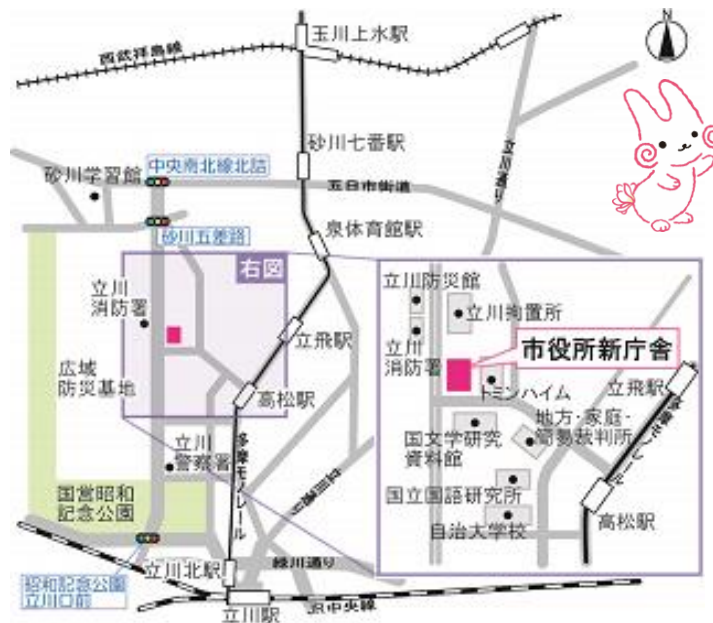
N

玉川上水駅

西武拝島線

砂川七番駅

立川通り

中央南北線北詰

砂川学習館

五日市街道

泉体育館駅

砂川五番西

右図

立川消防署

立飛駅

広域防災基地

高松駅

立川警察署

多摩モノレール

芋窪街道

国営昭和記念公園

昭和記念公園立川口前

立川北駅

緑川通り

立川駅

JR中央線

立川防災館

立川拘置所

立川消防署

市役所新庁舎

ドミンハイム

立飛駅

地方・家庭・簡易裁判所

国文学研究資料館

国立国語研究所

自治大学校

高松駅

多摩モノレール